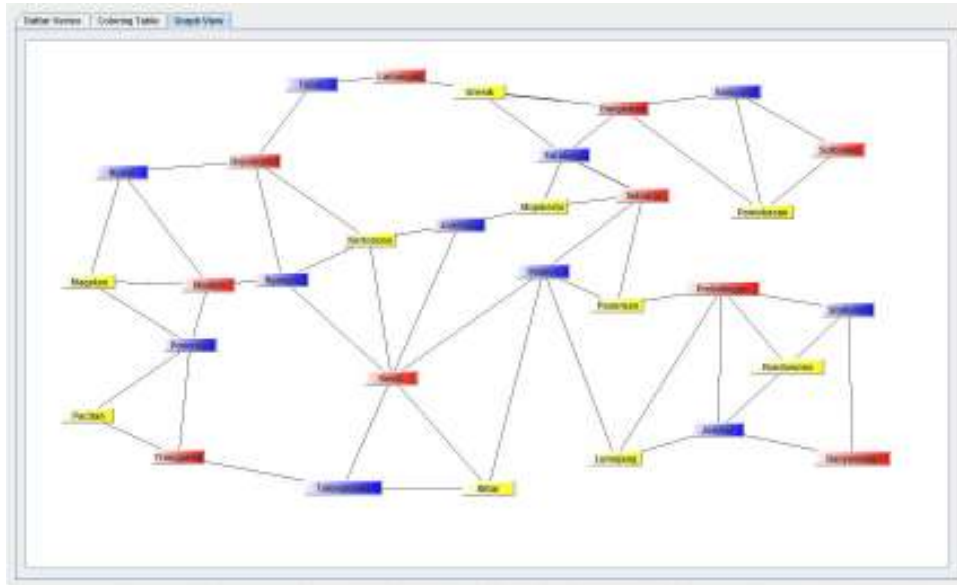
Daftar Simpul | Coloring Table | Graph View

Lamongan

Tuban

Gresik

Surabaya

Bangkalan

Sidoarjo

Pamekasan

Sumenep

Bojonegoro

Mojokerto

Pasuruan

Jombang

Nganjuk

Madiun

Magetan

Ponorogo

Pacitan

Trenggalek

Tulungagung

Kediri

Blitar

Malang

Probolinggo

Lumajang

Jember

Bondowoso

Situbondo

Banyuwangi

Sampang

Kediri